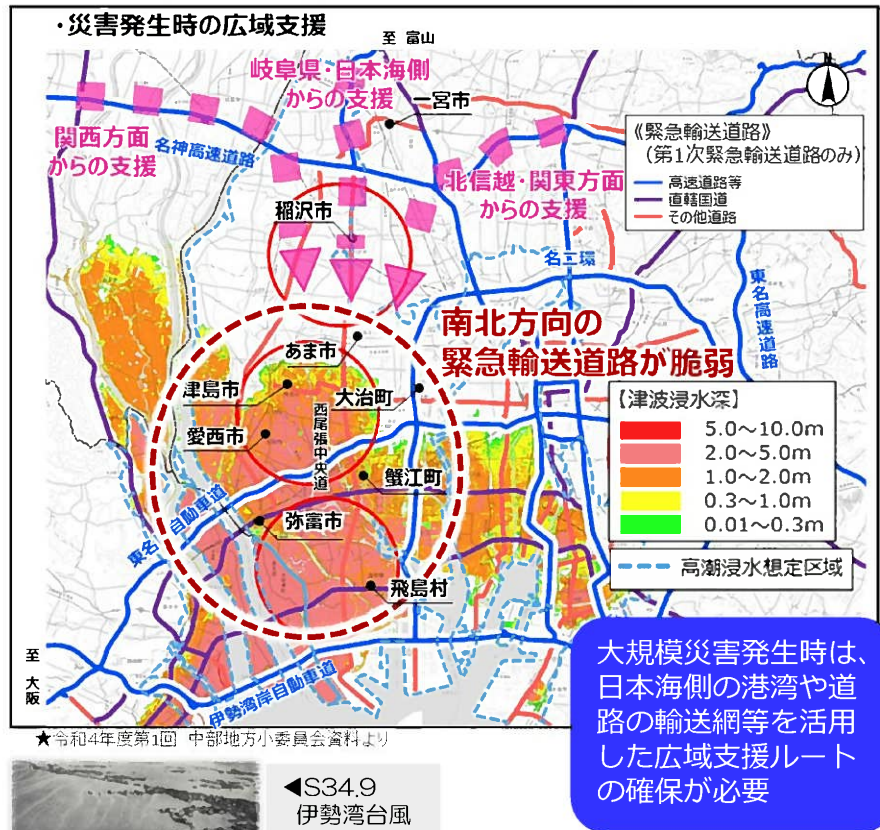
・災害発生時の広域支援

至 富山

岐阜県・日本海側からの支援

一宮市

関西方面からの支援

名神高速道路

《緊急輸送道路》
（第1次緊急輸送道路のみ）
高速道路等
直轄国道
その他道路

北信越・関東方面からの支援

稲沢市

名二環

東名高速道路

南北方向の緊急輸送道路が脆弱

あま市

津島市

大治町

西尾張中央道

愛西市

【津波浸水深】

| | |
|---|---|
| | 5.0～10.0m |
| | 2.0～5.0m |
| | 1.0～2.0m |
| | 0.3～1.0m |
| | 0.01～0.3m |

蟹江町

東名阪自動車道

弥富市

高潮浸水想定区域

飛島村

至 大阪

伊勢湾岸自動車道

★令和4年度第1回 中部地方小委員会資料より

◀S34.9
伊勢湾台風

大規模災害発生時は、日本海側の港湾や道路の輸送網等を活用した広域支援ルートの確保が必要